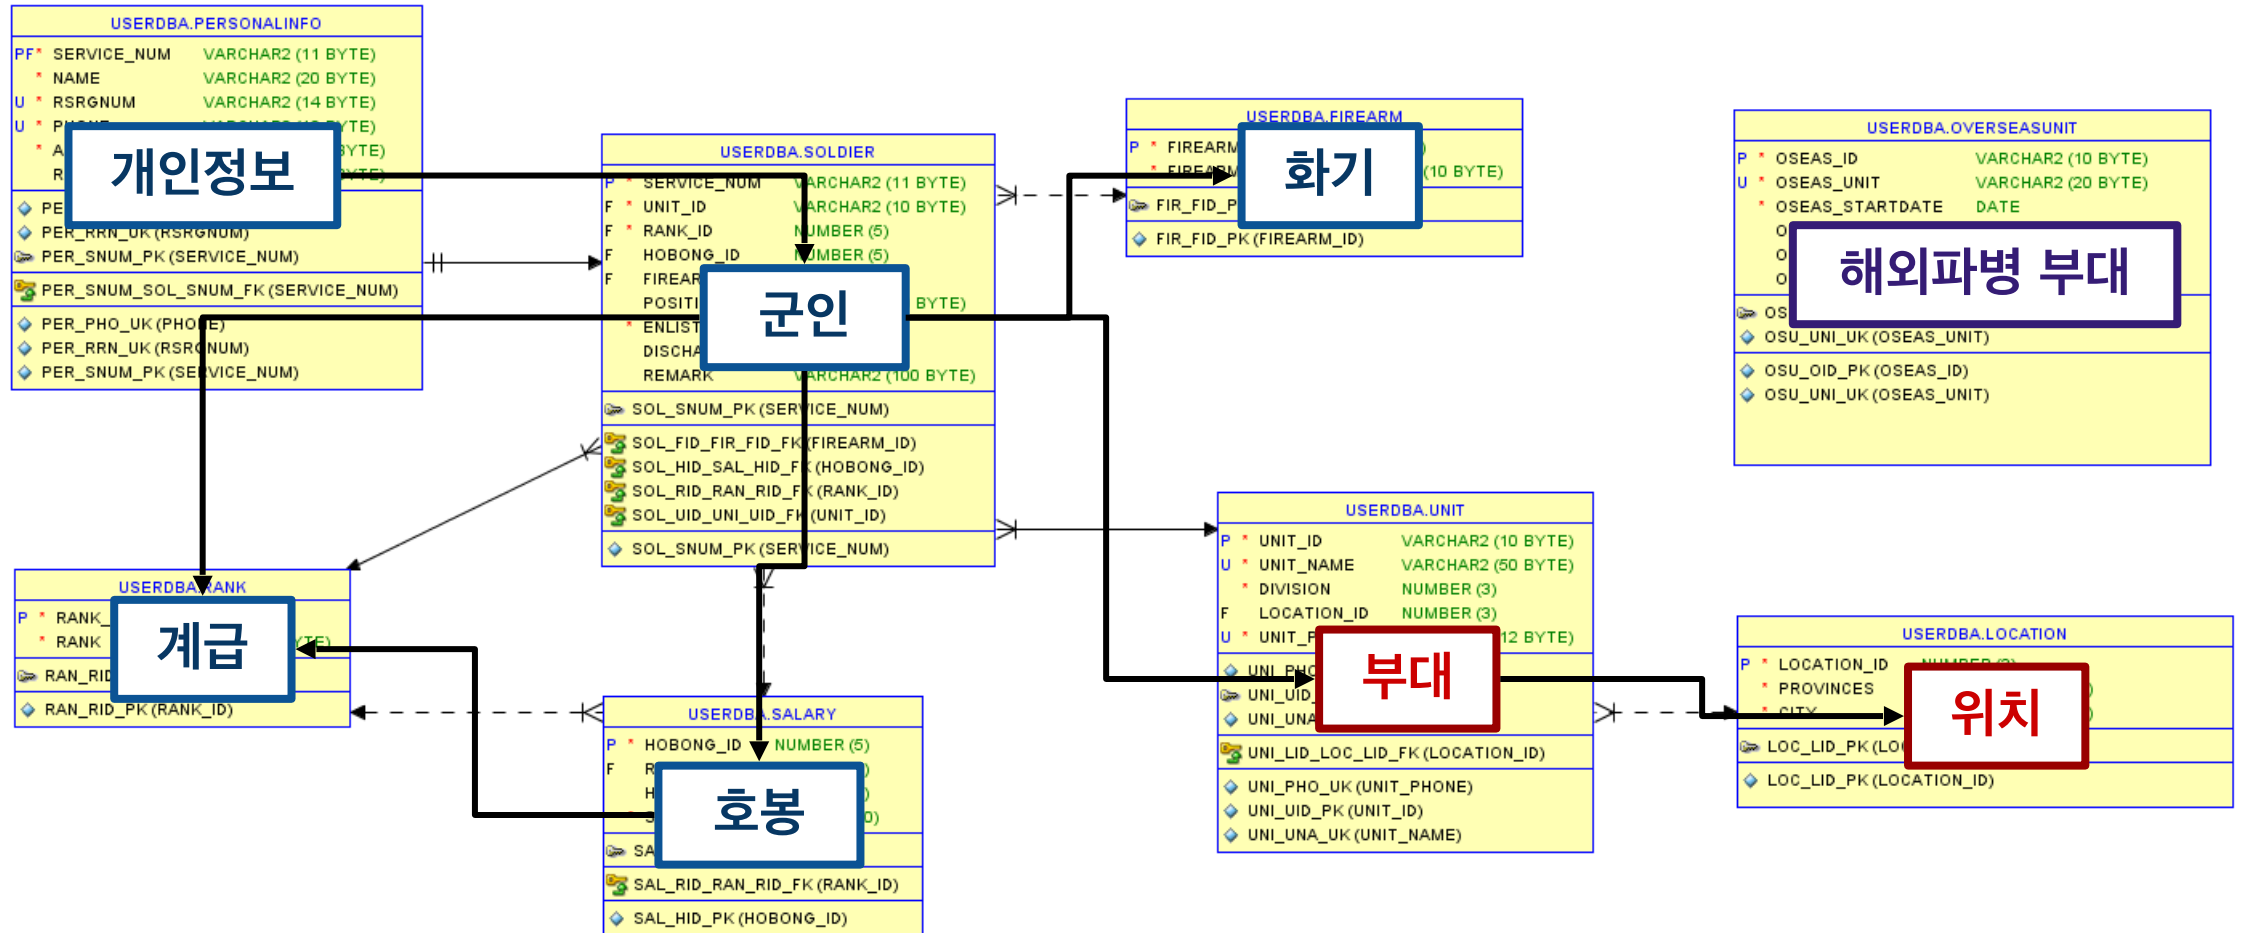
USERDBA.PERSONALINFO
PF* SERVICE_NUM VARCHAR2 (11 BYTE)
* NAME VARCHAR2 (20 BYTE)
U * RSRGNUM VARCHAR2 (14 BYTE)
U * P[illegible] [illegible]YTE)
* A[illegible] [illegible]YTE)
R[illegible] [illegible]YTE)
개인정보
PE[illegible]
PER_RRN_UK (RSRGNUM)
PER_SNUM_PK (SERVICE_NUM)
PER_SNUM_SOL_SNUM_FK (SERVICE_NUM)
PER_PHO_UK (PHONE)
PER_RRN_UK (RSRGNUM)
PER_SNUM_PK (SERVICE_NUM)

USERDBA.SOLDIER
P * SERVICE_NUM VARCHAR2 (11 BYTE)
F * UNIT_ID VARCHAR2 (10 BYTE)
F * RANK_ID NUMBER (5)
F HOBONG_ID NUMBER (5)
F FIREAR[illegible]
POSITI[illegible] BYTE)
* ENLIST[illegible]
DISCHA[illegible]
REMARK VARCHAR2 (100 BYTE)
군인
SOL_SNUM_PK (SERVICE_NUM)
SOL_FID_FIR_FID_FK (FIREARM_ID)
SOL_HID_SAL_HID_FK (HOBONG_ID)
SOL_RID_RAN_RID_FK (RANK_ID)
SOL_UID_UNI_UID_FK (UNIT_ID)
SOL_SNUM_PK (SERVICE_NUM)

USERDBA.FIREARM
P * FIREARM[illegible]
FIREARM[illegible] (10 BYTE)
FIR_FID_P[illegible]
FIR_FID_PK (FIREARM_ID)
화기

USERDBA.OVERSEASUNIT
P * OSEAS_ID VARCHAR2 (10 BYTE)
U * OSEAS_UNIT VARCHAR2 (20 BYTE)
* OSEAS_STARTDATE DATE
O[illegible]
O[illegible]
O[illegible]
해외파병 부대
OS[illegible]
OSU_UNI_UK (OSEAS_UNIT)
OSU_OID_PK (OSEAS_ID)
OSU_UNI_UK (OSEAS_UNIT)

USERDBA.RANK
P * RANK_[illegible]
* RANK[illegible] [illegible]TE)
계급
RAN_RID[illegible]
RAN_RID_PK (RANK_ID)

USERDBA.SALARY
P * HOBONG_ID NUMBER (5)
F R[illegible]
H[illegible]
호봉
SA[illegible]
SAL_RID_RAN_RID_FK (RANK_ID)
SAL_HID_PK (HOBONG_ID)

USERDBA.UNIT
P * UNIT_ID VARCHAR2 (10 BYTE)
U * UNIT_NAME VARCHAR2 (50 BYTE)
* DIVISION NUMBER (3)
F LOCATION_ID NUMBER (3)
U * UNIT_P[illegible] 12 BYTE)
부대
UNI_PHO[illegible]
UNI_UID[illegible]
UNI_UNA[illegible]
UNI_LID_LOC_LID_FK (LOCATION_ID)
UNI_PHO_UK (UNIT_PHONE)
UNI_UID_PK (UNIT_ID)
UNI_UNA_UK (UNIT_NAME)

USERDBA.LOCATION
P * LOCATION_ID NUMBER (3)
* PROVINCES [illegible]
* CITY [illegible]
위치
LOC_LID_PK (LO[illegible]
LOC_LID_PK (LOCATION_ID)